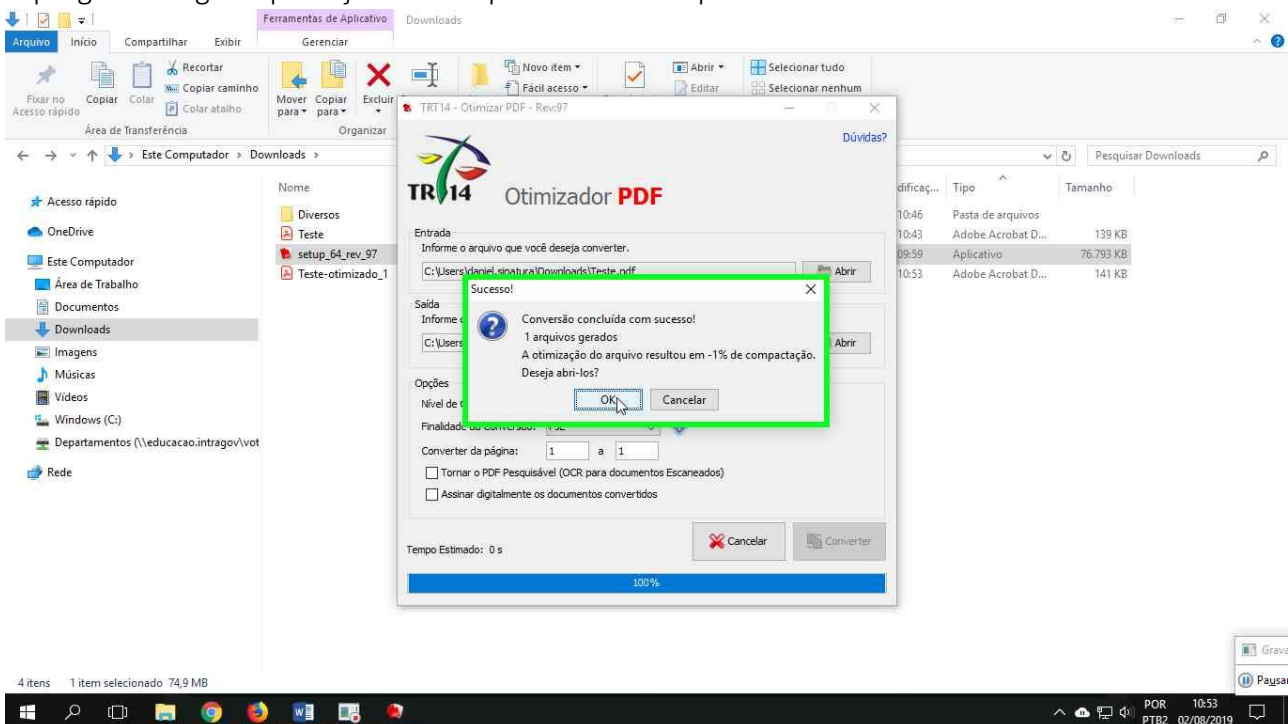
Ferramentas de Aplicativo Downloads
Arquivo Início Compartilhar Exibir Gerenciar
Fixar no Acesso rápido Copiar Colar Recortar Copiar caminho Colar atalho
Área de Transferência
Mover para Copiar para Excluir
Organizar
Novo item Fácil acesso
Abrir Editar
Selecionar tudo Selecionar nenhum
Este Computador > Downloads >
Pesquisar Downloads
Acesso rápido
OneDrive
Este Computador
Área de Trabalho
Documentos
Downloads
Imagens
Músicas
Vídeos
Windows (C:)
Departamentos (\\educacao.intragov\vot
Rede
Nome
Diversos
Teste
setup_64_rev_97
Teste-otimizado_1
dificaç... Tipo Tamanho
10:46 Pasta de arquivos
10:43 Adobe Acrobat D... 139 KB
09:59 Aplicativo 76.793 KB
10:53 Adobe Acrobat D... 141 KB
TRT14 - Otimizar PDF - Rev:97
Dúvidas?
TRT14 Otimizador PDF
Entrada
Informe o arquivo que você deseja converter.
C:\Users\daniel.sinatura\Downloads\Teste.pdf
Abrir
Saída
Informe
C:\Users
Abrir
Opções
Nível de
Finalidade da Conversão: PJe
Converter da página: 1 a 1
Tornar o PDF Pesquisável (OCR para documentos Escaneados)
Assinar digitalmente os documentos convertidos
Cancelar Converter
Tempo Estimado: 0 s
100%
Sucesso!
Conversão concluída com sucesso!
1 arquivos gerados
A otimização do arquivo resultou em -1% de compactação.
Deseja abri-los?
OK Cancelar
4 itens 1 item selecionado 74,9 MB
Grava
Pausar
POR PTB2 10:53 02/08/2019